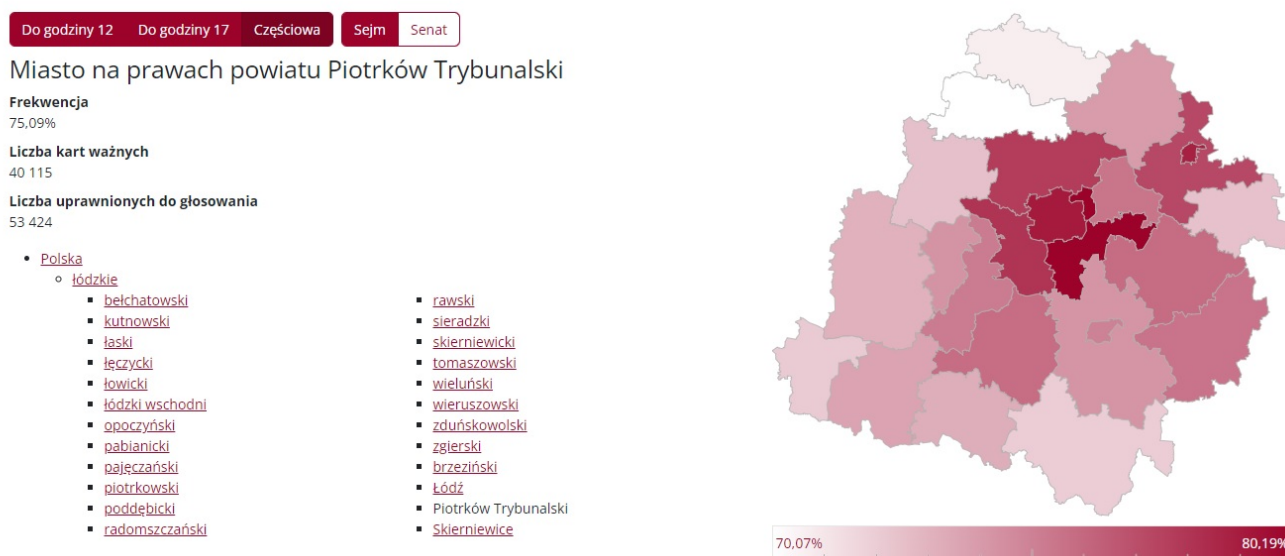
Do godziny 12 Do godziny 17 Częściowa Sejm Senat

Miasto na prawach powiatu Piotrków Trybunalski

Frekwencja
75,09%

Liczba kart ważnych
40 115

Liczba uprawnionych do głosowania
53 424

- Polska
  - łódzkie
    - bełchatowski
    - kutnowski
    - łaski
    - łęczycki
    - łowicki
    - łódzki wschodni
    - opoczyński
    - pabianicki
    - pajęczański
    - piotrkowski
    - poddębicki
    - radomszczański
    - rawski
    - sieradzki
    - skierniewicki
    - tomaszowski
    - wieluński
    - wieruszowski
    - zduńskowolski
    - zgierski
    - brzeziński
    - Łódź
    - Piotrków Trybunalski
    - Skierniewice

70,07%
80,19%